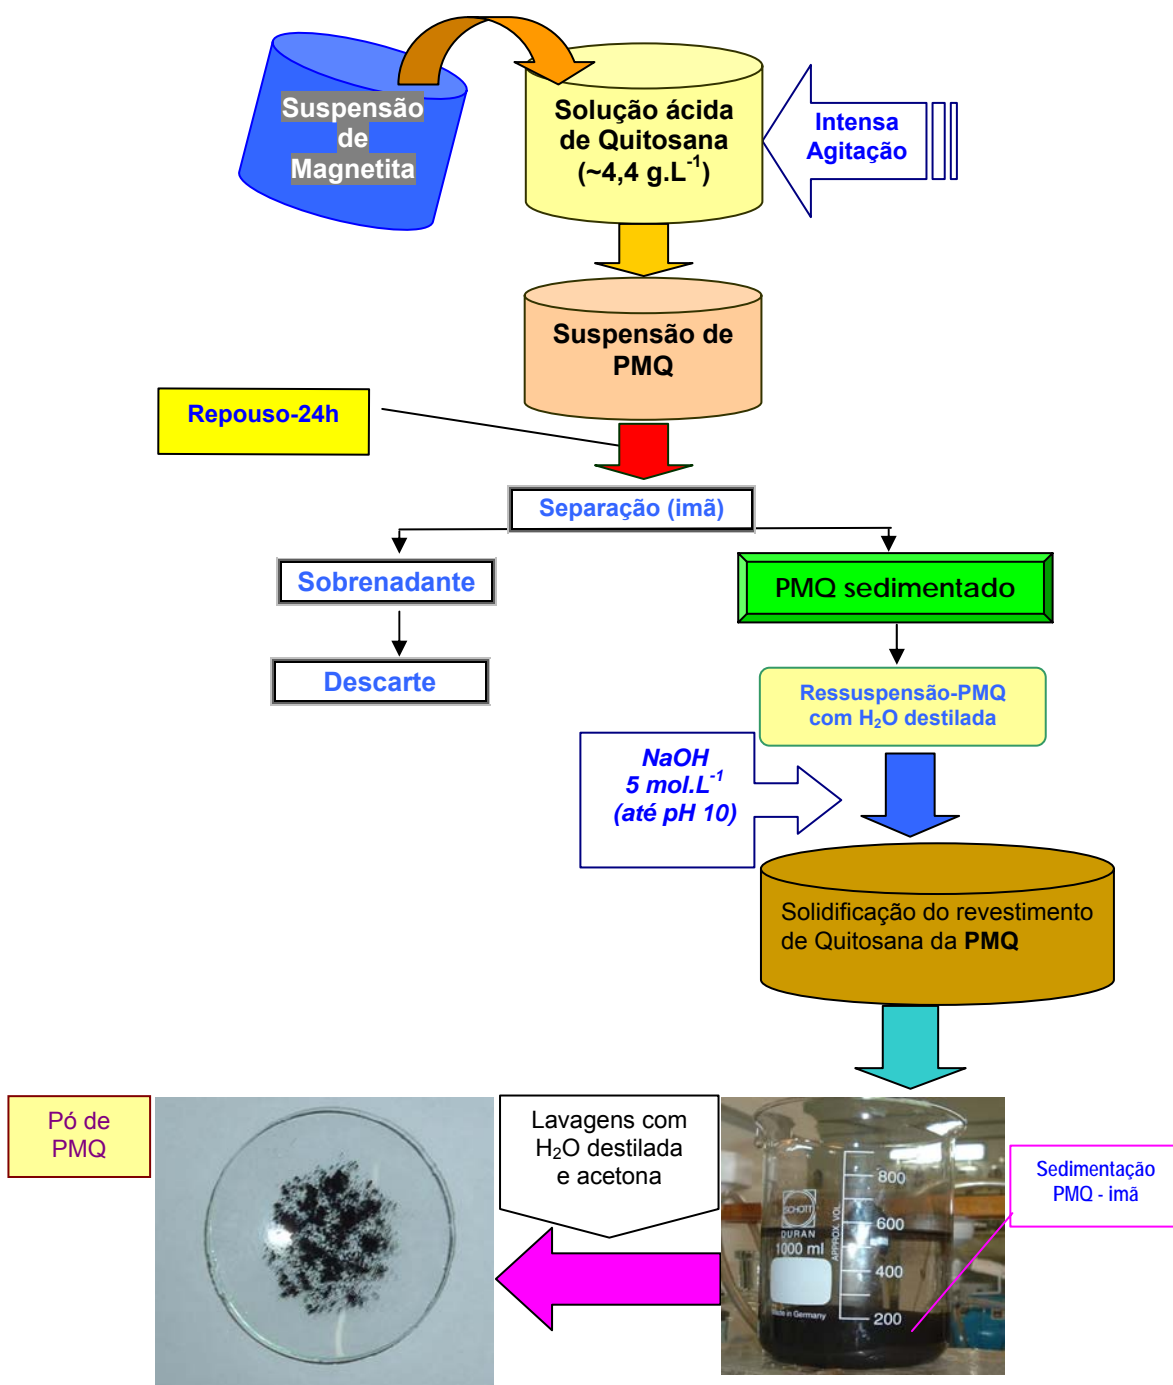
Suspensão de Magnetita

Solução ácida de Quitosana (~4,4 g.L$^{-1}$)

Intensa Agitação

Suspensão de PMQ

Repouso-24h

Separação (imã)

Sobrenadante

Descarte

PMQ sedimentado

Ressuspensão-PMQ com $H_2O$ destilada

NaOH 5 mol.L$^{-1}$ (até pH 10)

Solidificação do revestimento de Quitosana da **PMQ**

Pó de PMQ

Lavagens com $H_2O$ destilada e acetona

SCHOTT DURAN 1000 ml APPROX. VOL 800 600 400 200 Made in Germany

Sedimentação PMQ - imã